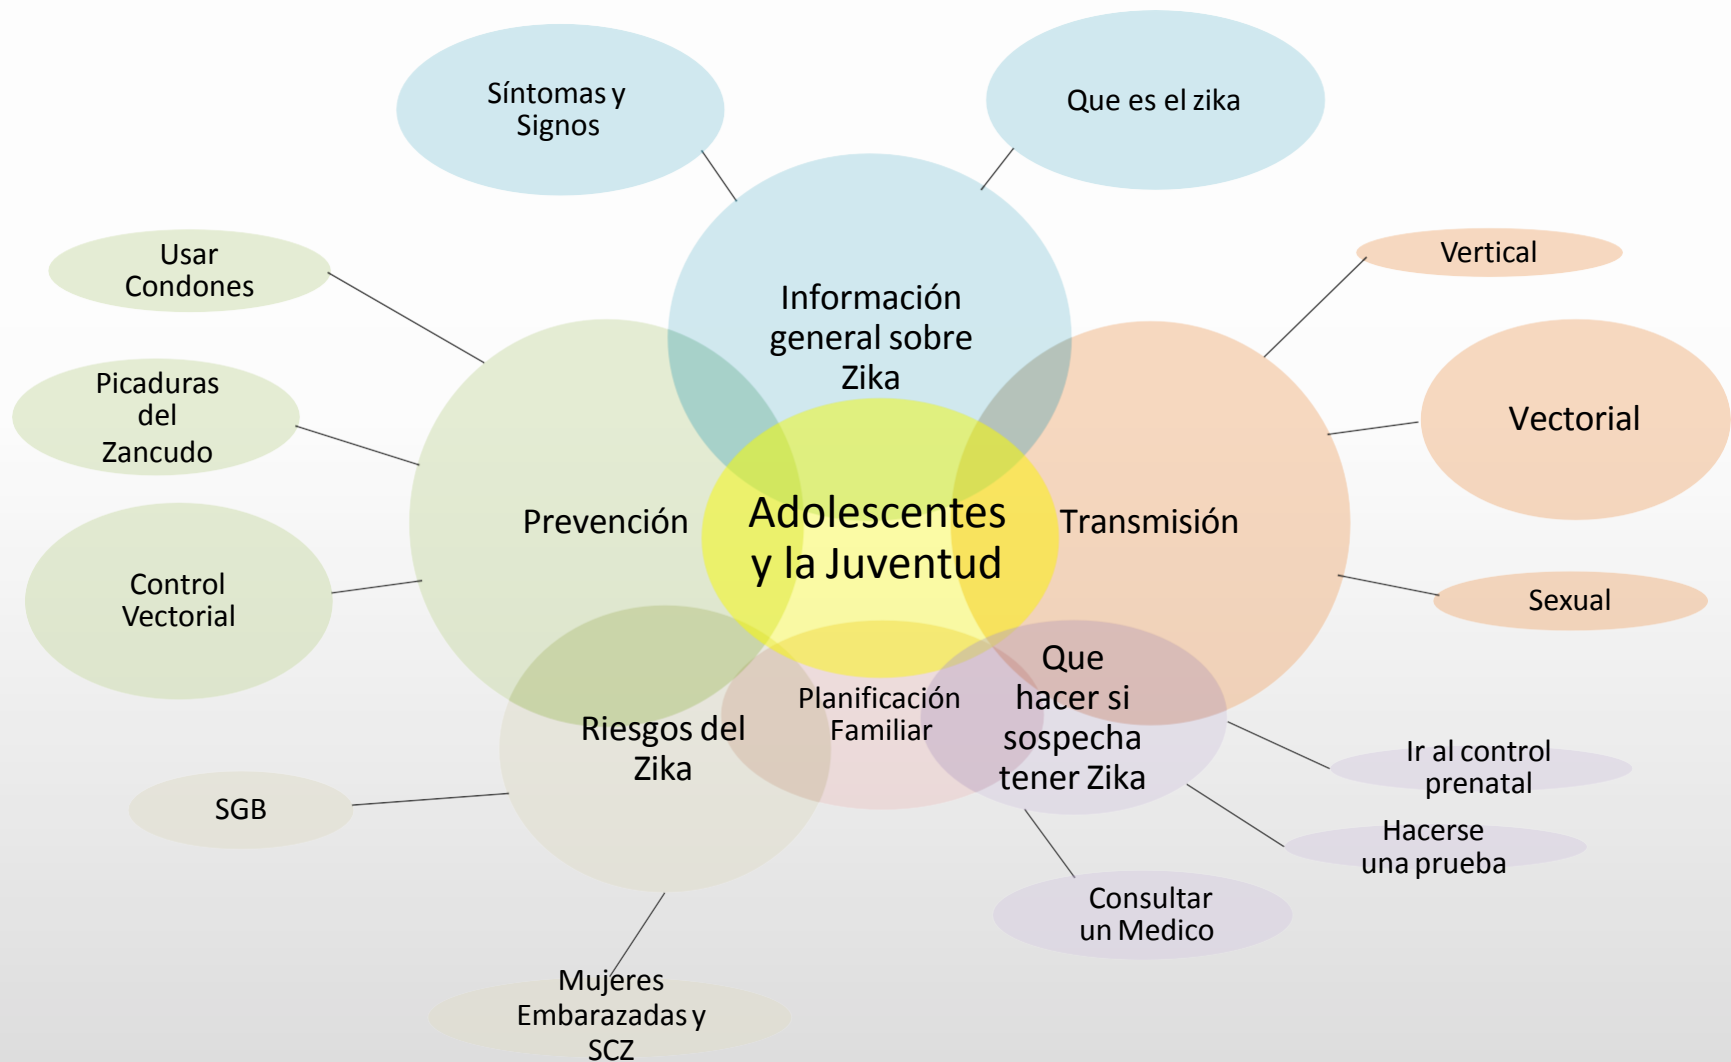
Síntomas y Signos

Que es el zika

Información general sobre Zika

Usar Condones

Picaduras del Zancudo

Control Vectorial

Prevención

Adolescentes y la Juventud

Transmisión

Vertical

Vectorial

Sexual

Riesgos del Zika

Planificación Familiar

Que hacer si sospecha tener Zika

Ir al control prenatal

Hacerse una prueba

Consultar un Medico

SGB

Mujeres Embarazadas y SCZ